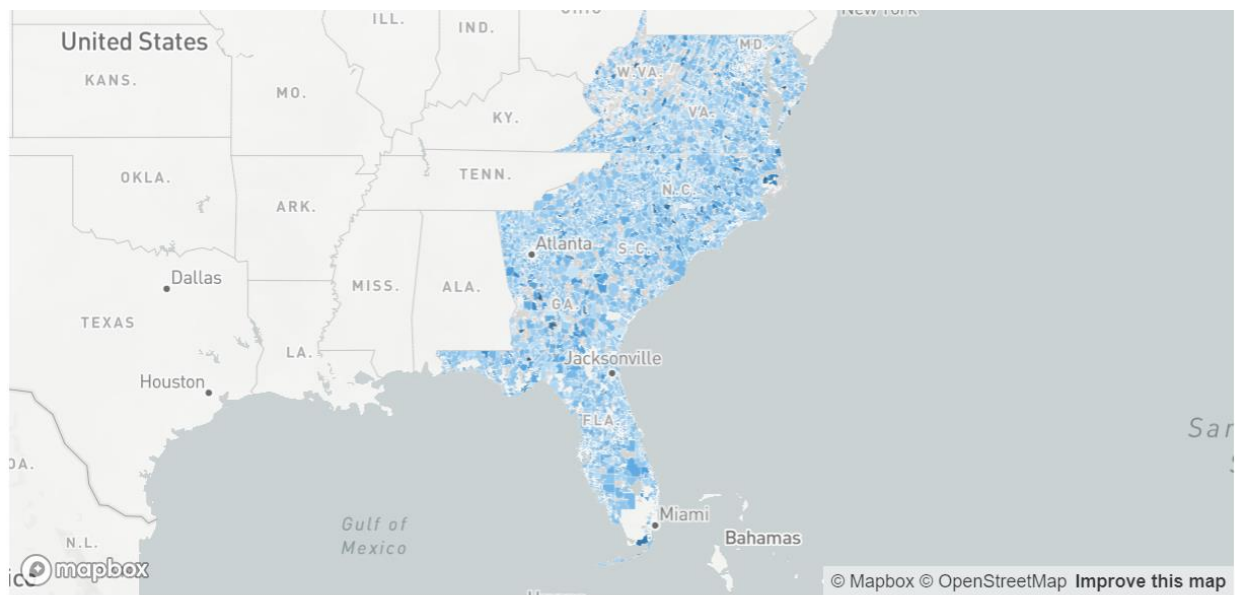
ILL.
IND.
New York
United States
KANS.
MO.
MD.
W.VA.
VA.
KY.
OKLA.
TENN.
N.C.
ARK.
Atlanta
S.C.
Dallas
MISS.
ALA.
GA.
TEXAS
LA.
Jacksonville
Houston
FLA.
Sar
DA.
Gulf of Mexico
Miami
Bahamas
N.L.
ic
mapbox
© Mapbox © OpenStreetMap Improve this map